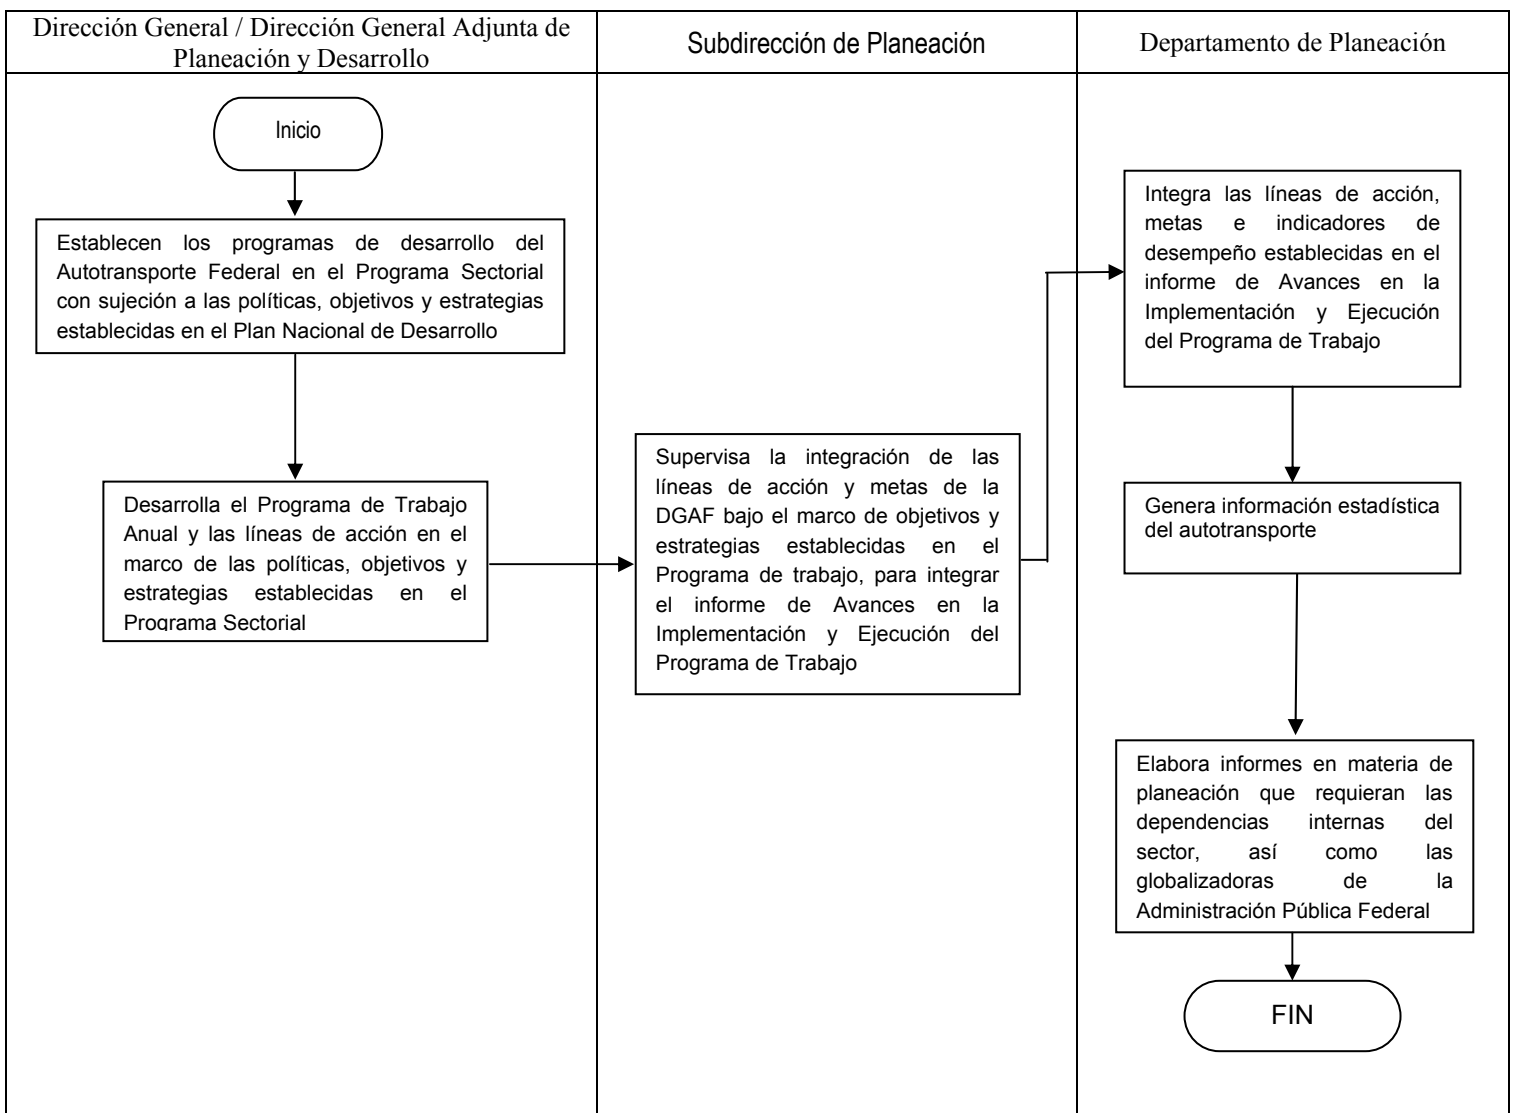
| Dirección General / Dirección General Adjunta de Planeación y Desarrollo | Subdirección de Planeación | Departamento de Planeación |
|---|---|---|

Inicio

Establecen los programas de desarrollo del Autotransporte Federal en el Programa Sectorial con sujeción a las políticas, objetivos y estrategias establecidas en el Plan Nacional de Desarrollo

Desarrolla el Programa de Trabajo Anual y las líneas de acción en el marco de las políticas, objetivos y estrategias establecidas en el Programa Sectorial

Supervisa la integración de las líneas de acción y metas de la DGAF bajo el marco de objetivos y estrategias establecidas en el Programa de trabajo, para integrar el informe de Avances en la Implementación y Ejecución del Programa de Trabajo

Integra las líneas de acción, metas e indicadores de desempeño establecidas en el informe de Avances en la Implementación y Ejecución del Programa de Trabajo

Genera información estadística del autotransporte

Elabora informes en materia de planeación que requieran las dependencias internas del sector, así como las globalizadoras de la Administración Pública Federal

FIN